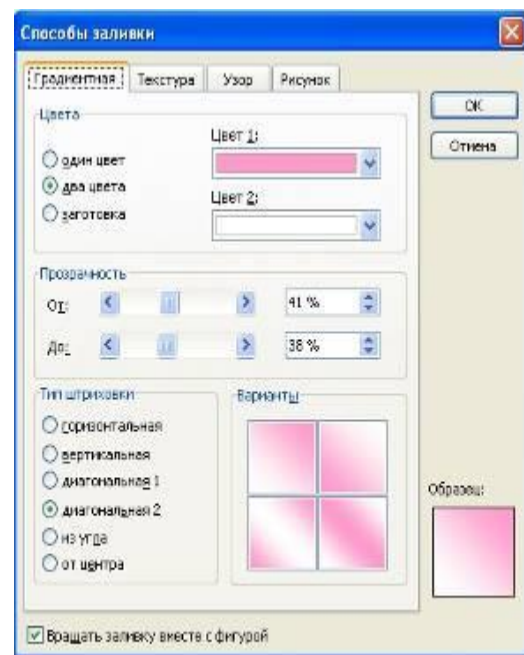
Способы заливки

Градиентная | Текстура | Узор | Рисунок

OK

Отмена

Цвета

один цвет

два цвета

заготовка

Цвет 1:

Цвет 2:

Прозрачность

От: 41 %

До: 38 %

Тип штриховки

горизонтальная

вертикальная

диагональная 1

диагональная 2

из угла

от центра

Варианты

Образец:

Вращать заливку вместе с фигурой